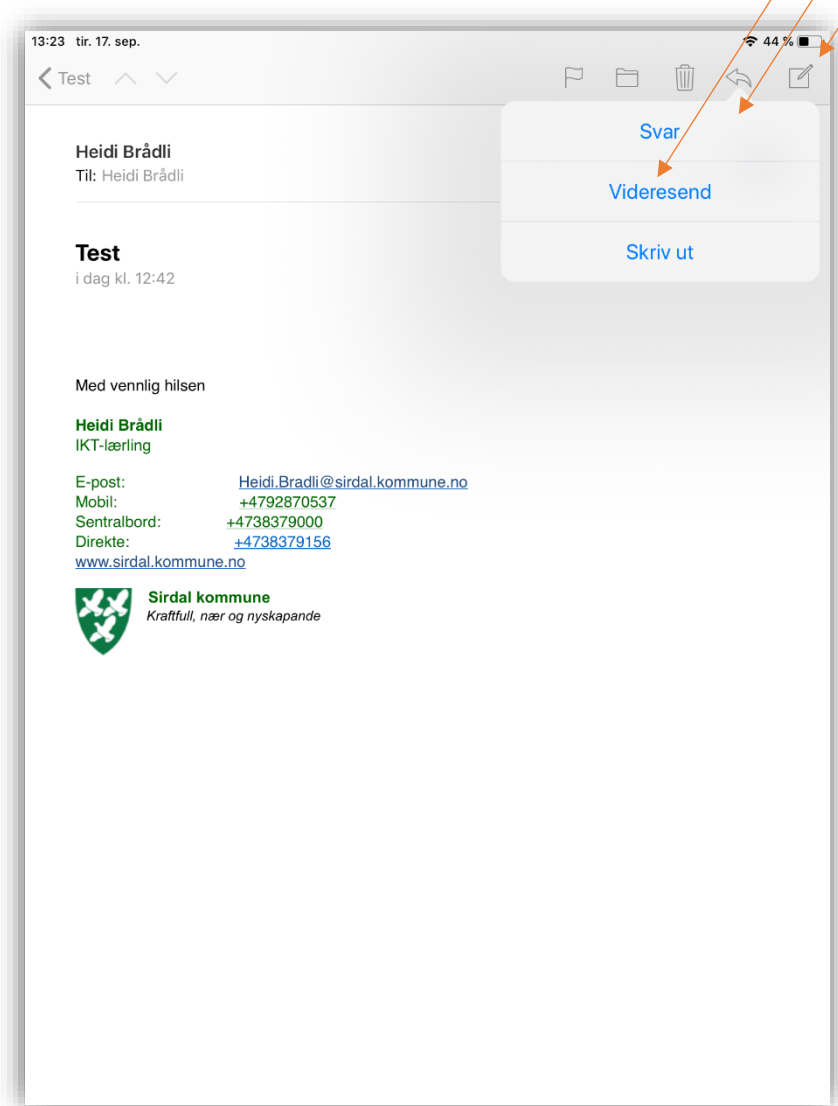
13:23 tir. 17. sep.

44 %

Test

Svar

Videresend

Skriv ut

Heidi Brådli
Til: Heidi Brådli

Test
i dag kl. 12:42

Med vennlig hilsen

Heidi Brådli
IKT-lærling

E-post: Heidi.Bradli@sirdal.kommune.no
Mobil: +4792870537
Sentralbord: +4738379000
Direkte: +4738379156
www.sirdal.kommune.no

Sirdal kommune
Kraftfull, nær og nyskapande